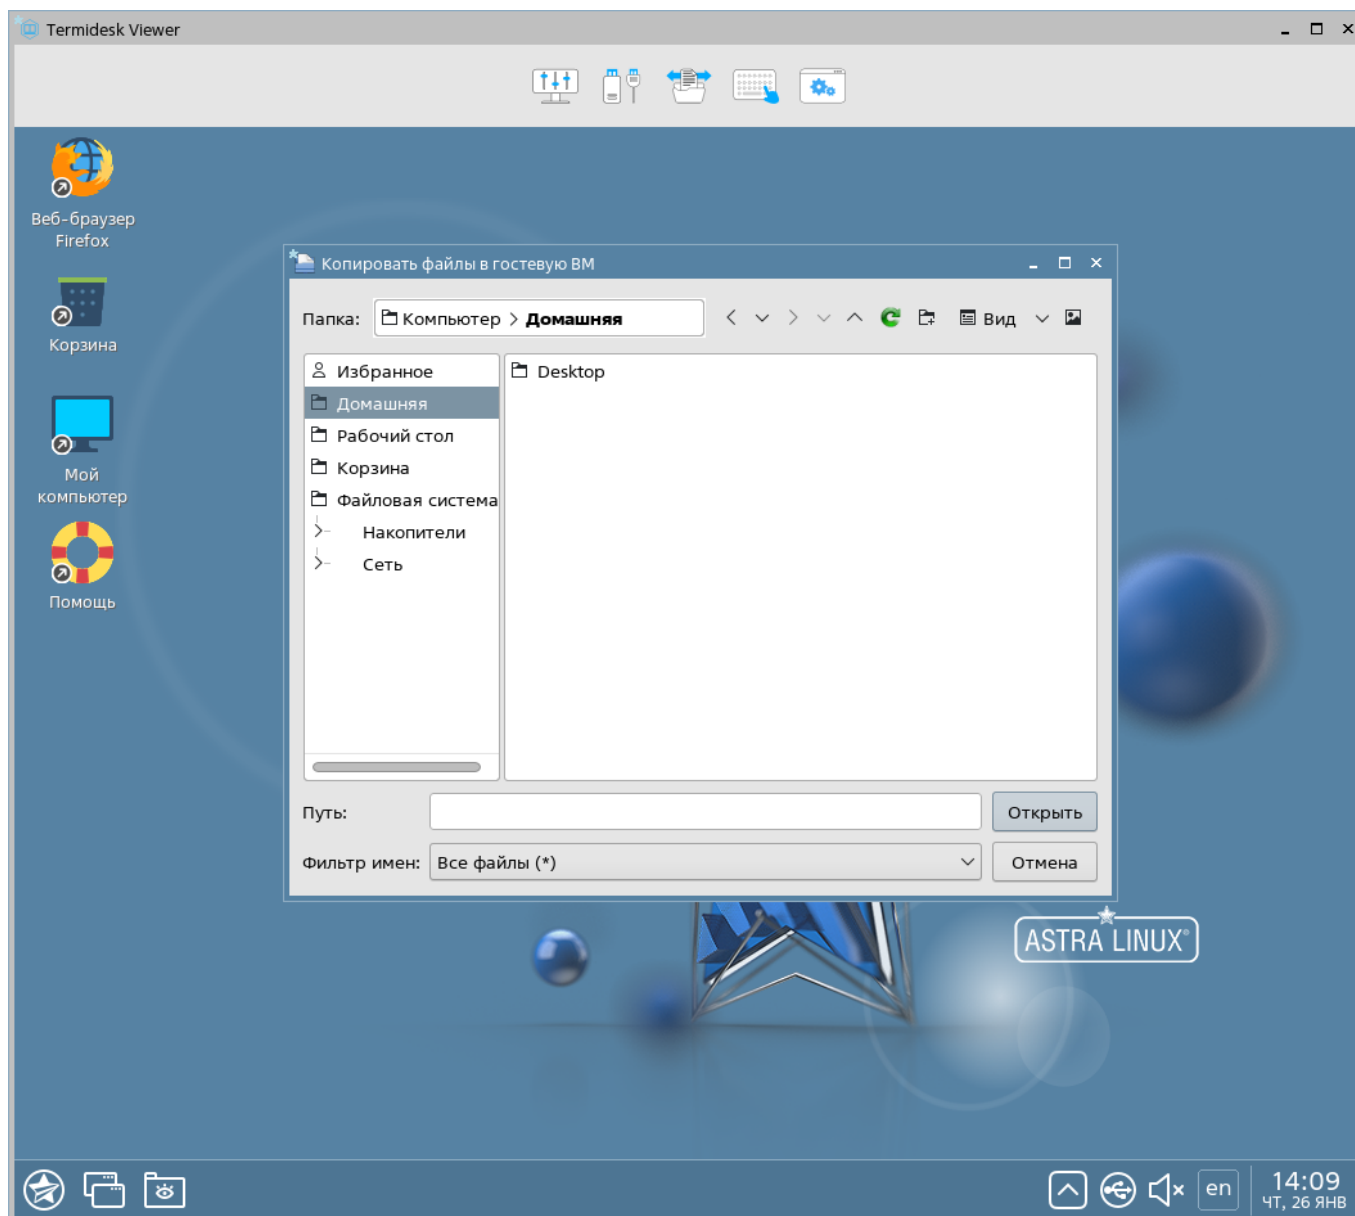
Termidesk Viewer

Веб-браузер Firefox

Корзина

Мой компьютер

Помощь

Копировать файлы в гостевую ВМ

Папка: Компьютер > Домашняя

Вид

Избранное
Домашняя
Рабочий стол
Корзина
Файловая система
Накопители
Сеть

Desktop

Путь:

Открыть

Фильтр имен: Все файлы (*)

Отмена

ASTRA LINUX

en

14:09
ЧТ, 26 ЯНВ